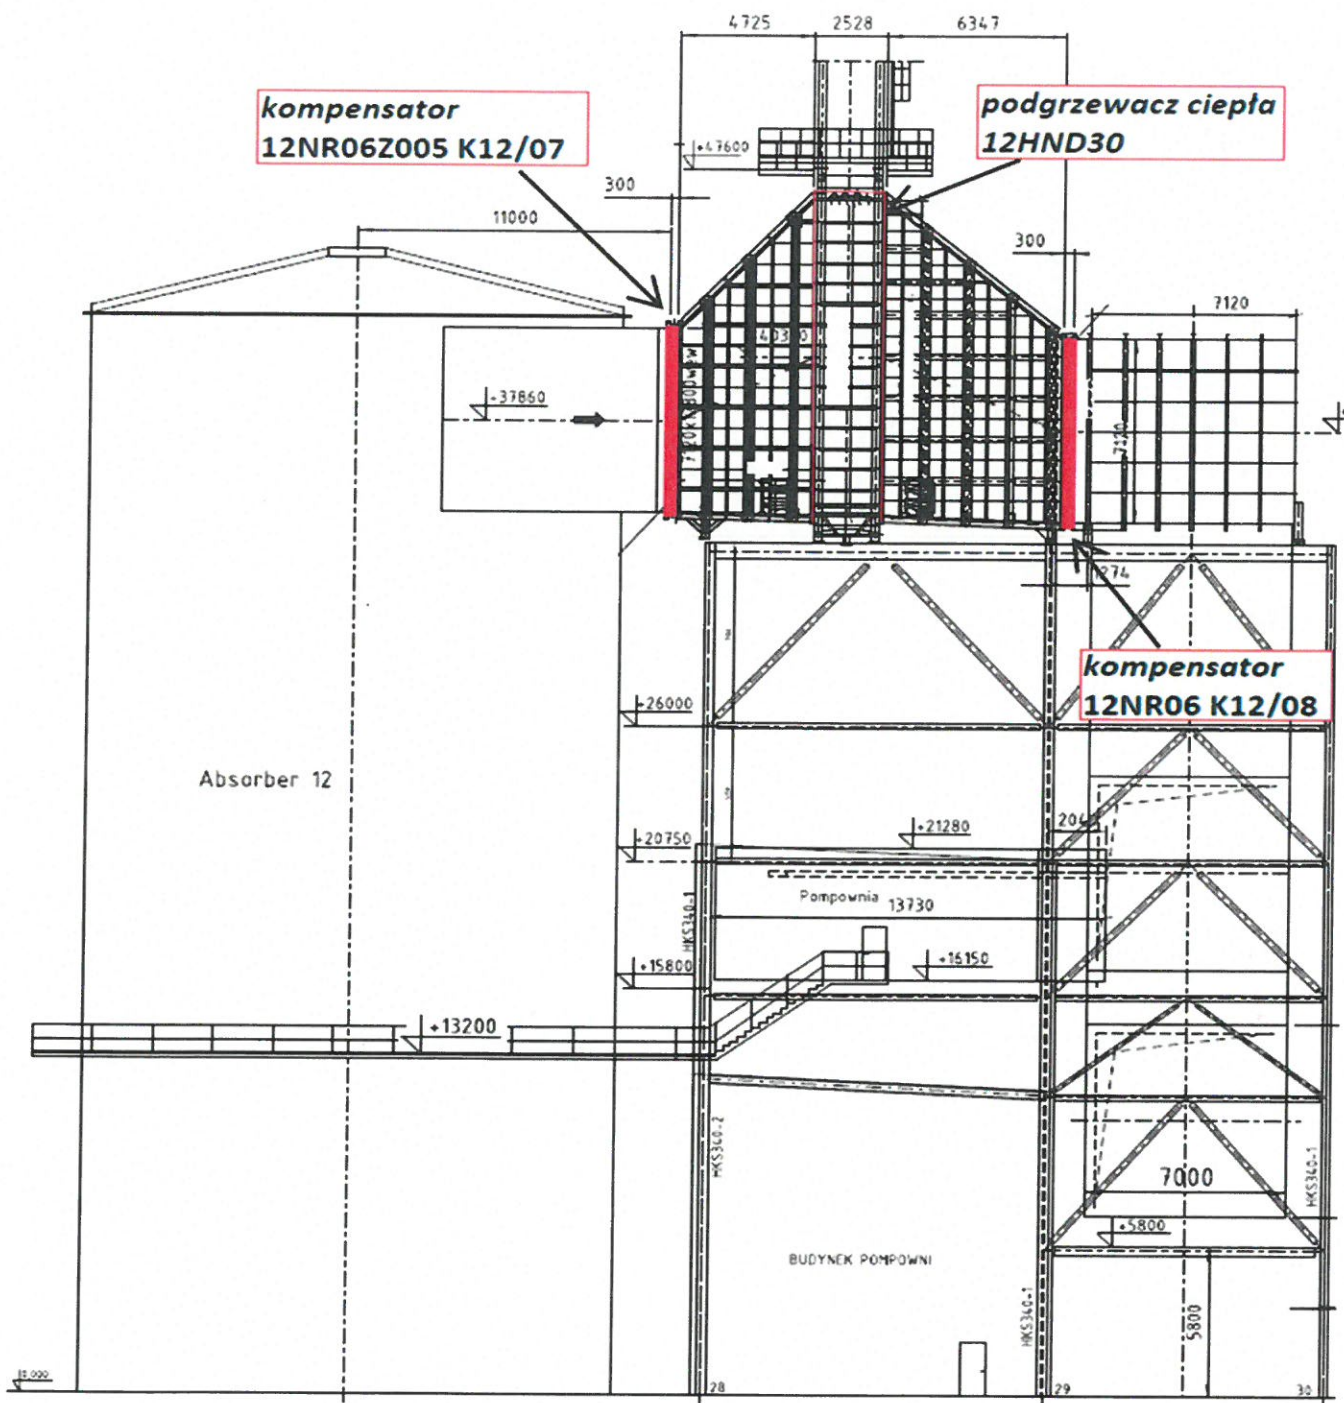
4725 2528 6347

kompensator
12NR06Z005 K12/07

podgrzewacz ciepła
12HND30

+47600

300

11000

300

7120

4030

+37860

7130

274

kompensator
12NR06 K12/08

+26000

Absorber 12

+21280

204

+20750

Pompownia 13730

HKS340-1

+15800

+16150

+13200

HKS340-2

7000

+5800

HKS340-1

BUDYNEK POMPOWNI

HKS340-1

5800

±0.000

28

29

30